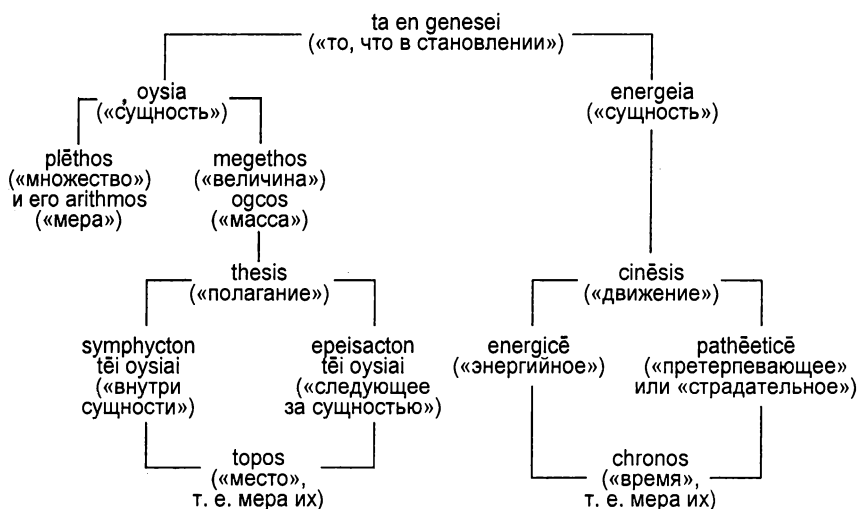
ta en genesei
(«то, что в становлении»)

oysia
(«сущность»)

energeia
(«сущность»)

plēthos
(«множество»)
и его arithmos
(«мера»)

megethos
(«величина»)
ogcos
(«масса»)

thesis
(«полагание»)

cinēsis
(«движение»)

symphycton
tēi oysiai
(«внутри
сущности»)

epeisacton
tēi oysiai
(«следующее
за сущностью»)

energicē
(«энергийное»)

pathēeticē
(«претерпевающее»
или «страдательное»)

topos
(«место»,
т. е. мера их)

chronos
(«время»,
т. е. мера их)